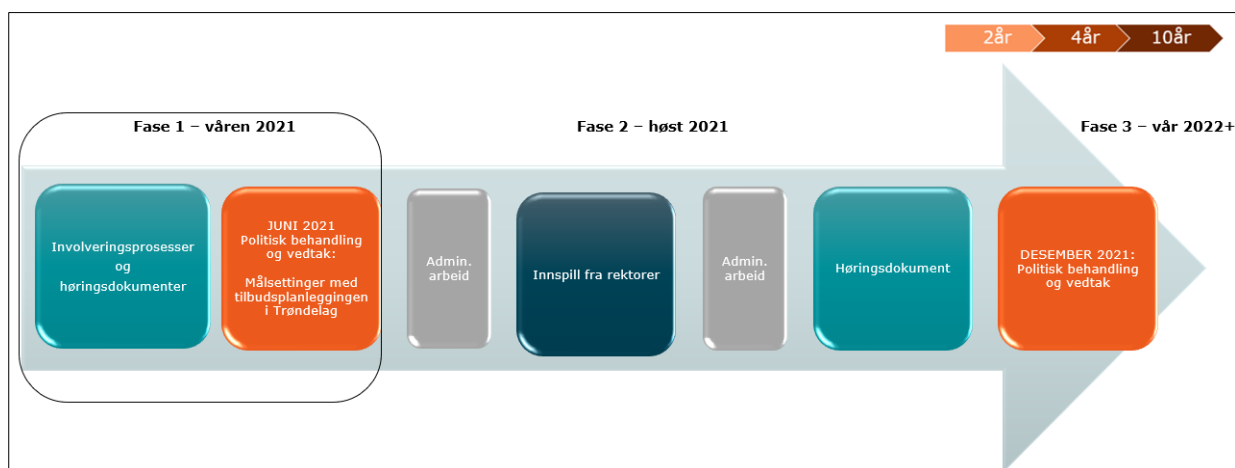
2år 4år 10år

Fase 1 – våren 2021

Fase 2 – høst 2021

Fase 3 – vår 2022+

Involveringsprosesser og høringsdokumenter

JUNI 2021 Politisk behandling og vedtak:

Målsettinger med tilbudsplanleggingen i Trøndelag

Admin. arbeid

Innspill fra rektorer

Admin. arbeid

Høringsdokument

DESEMBER 2021: Politisk behandling og vedtak